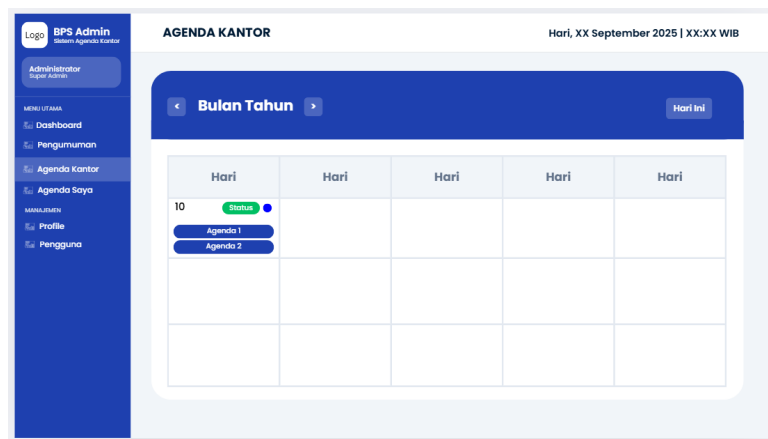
Logo BPS Admin
Sistem Agenda Kantor

Administrator
Super Admin

MENU UTAMA
Dashboard
Pengumuman
Agenda Kantor
Agenda Saya
MANAJEMEN
Profile
Pengguna

AGENDA KANTOR

Hari, XX September 2025 | XX:XX WIB

‹ Bulan Tahun ›

Hari Ini

| Hari | Hari | Hari | Hari | Hari |
|---|---|---|---|---|
| 10 Status Agenda 1 Agenda 2 | | | | |
| | | | | |
| | | | | |